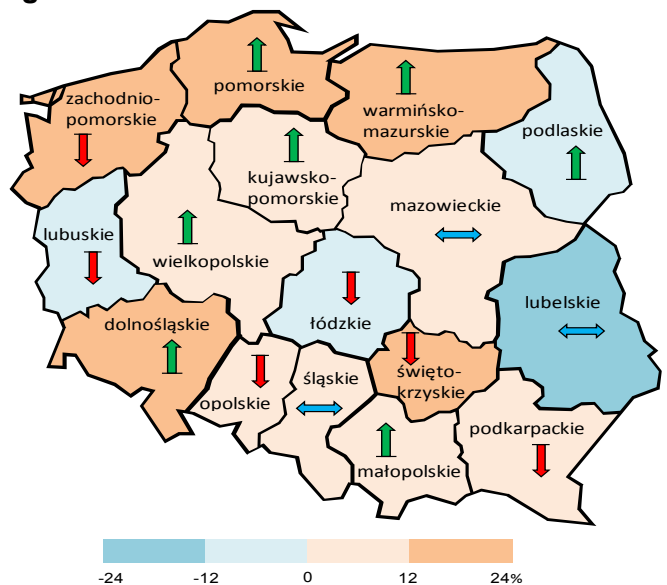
zachodnio-
pomorskie

pomorskie

warmińsko-
mazurskie

podlaskie

kujawsko-
pomorskie

mazowieckie

lubuskie

wielkopolskie

lubelskie

łódzkie

dolnośląskie

świętokrzyskie

śląskie

opolskie

podkarpackie

małopolskie

-24 -12 0 12 24%